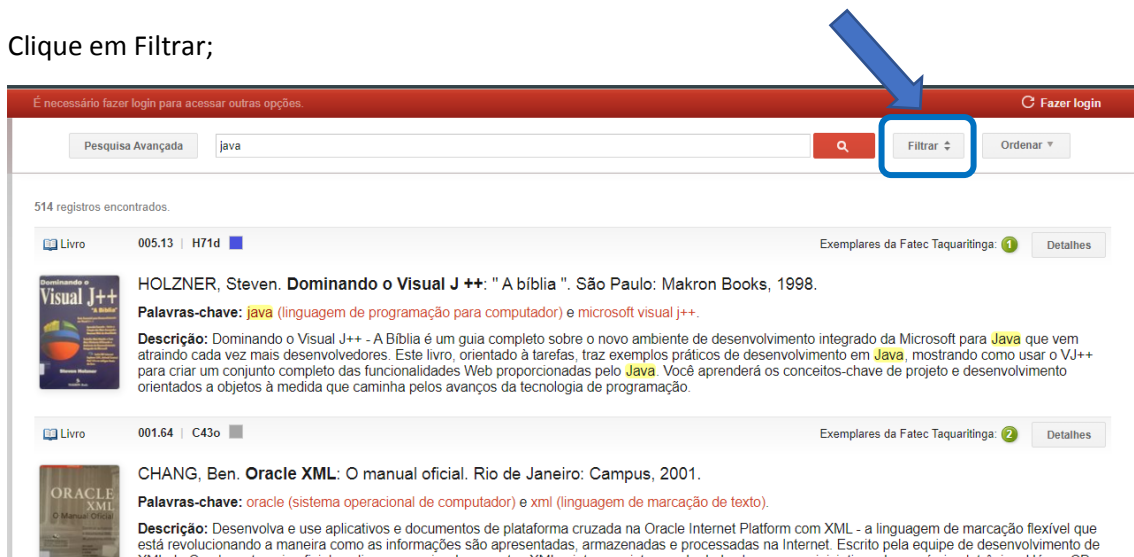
Clique em Filtrar;

É necessário fazer login para acessar outras opções.

Fazer login

Pesquisa Avançada

java

Filtrar

Ordenar

514 registros encontrados.

Livro 005.13 | H71d

Exemplares da Fatec Taquaritinga: 1

Detalhes

Dominando o Visual J++ "A Bíblia"

HOLZNER, Steven. **Dominando o Visual J ++**: " A bíblia ". São Paulo: Makron Books, 1998.

**Palavras-chave:** java (linguagem de programação para computador) e microsoft visual j++.

**Descrição:** Dominando o Visual J++ - A Bíblia é um guia completo sobre o novo ambiente de desenvolvimento integrado da Microsoft para Java que vem atraindo cada vez mais desenvolvedores. Este livro, orientado à tarefas, traz exemplos práticos de desenvolvimento em Java, mostrando como usar o VJ++ para criar um conjunto completo das funcionalidades Web proporcionadas pelo Java. Você aprenderá os conceitos-chave de projeto e desenvolvimento orientados a objetos à medida que caminha pelos avanços da tecnologia de programação.

Livro 001.64 | C43o

Exemplares da Fatec Taquaritinga: 2

Detalhes

ORACLE XML O Manual Oficial

CHANG, Ben. **Oracle XML**: O manual oficial. Rio de Janeiro: Campus, 2001.

**Palavras-chave:** oracle (sistema operacional de computador) e xml (linguagem de marcação de texto).

**Descrição:** Desenvolva e use aplicativos e documentos de plataforma cruzada na Oracle Internet Platform com XML - a linguagem de marcação flexível que está revolucionando a maneira como as informações são apresentadas, armazenadas e processadas na Internet. Escrito pela equipe de desenvolvimento de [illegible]